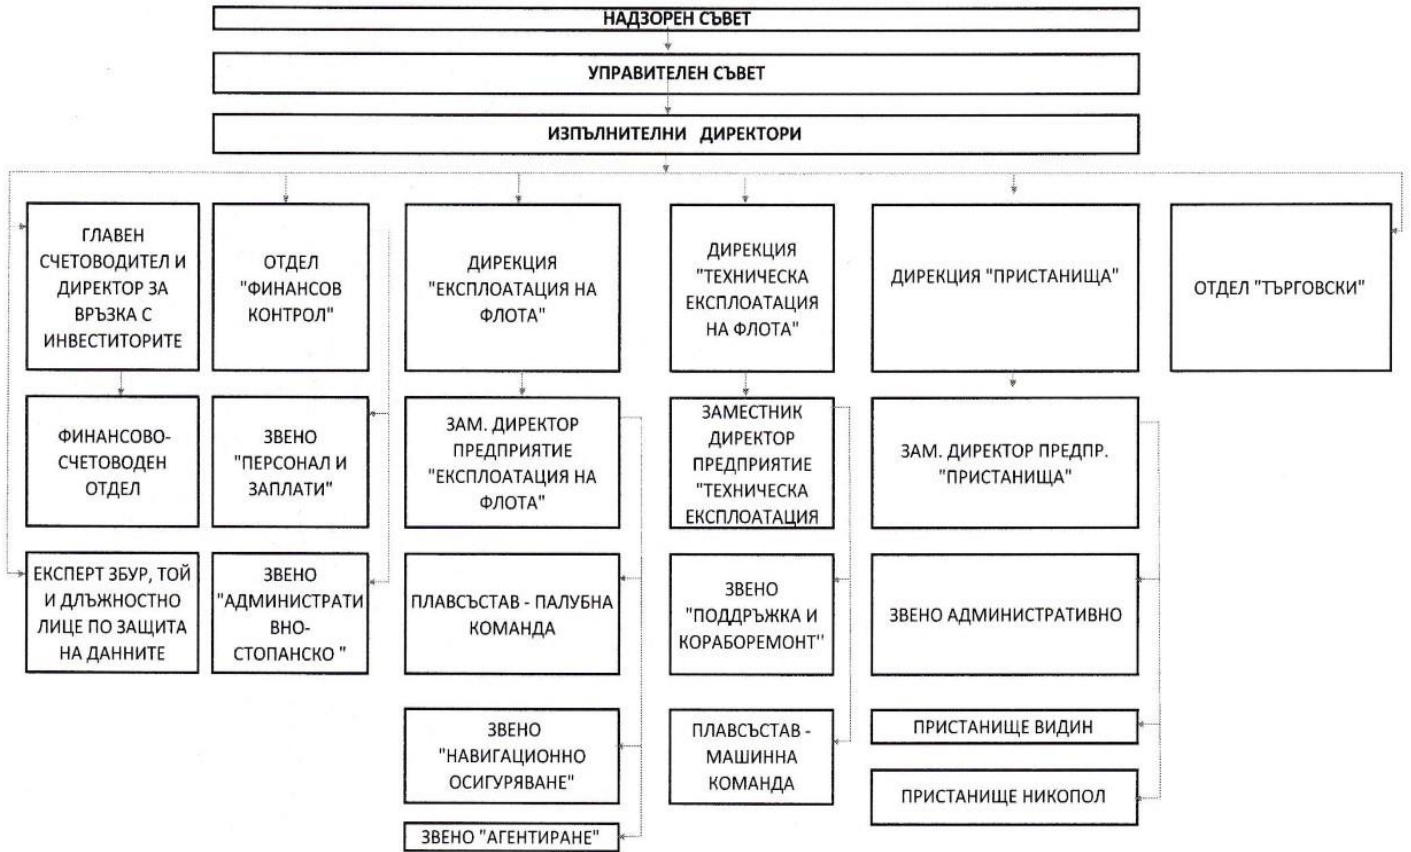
НАДЗОРЕН СЪВЕТ

УПРАВИТЕЛЕН СЪВЕТ

ИЗПЪЛНИТЕЛНИ ДИРЕКТОРИ

ГЛАВЕН СЧЕТОВОДИТЕЛ И ДИРЕКТОР ЗА ВРЪЗКА С ИНВЕСТИТОРИТЕ

ФИНАНСОВО-СЧЕТОВОДЕН ОТДЕЛ

ЕКСПЕРТ ЗБУР, ТОЙ И ДЛЪЖНОСТНО ЛИЦЕ ПО ЗАЩИТА НА ДАННИТЕ

ОТДЕЛ "ФИНАНСОВ КОНТРОЛ"

ЗВЕНО "ПЕРСОНАЛ И ЗАПЛАТИ"

ЗВЕНО "АДМИНИСТРАТИВНО-СТОПАНСКО "

ДИРЕКЦИЯ "ЕКСПЛОАТАЦИЯ НА ФЛОТА"

ЗАМ. ДИРЕКТОР ПРЕДПРИЯТИЕ "ЕКСПЛОАТАЦИЯ НА ФЛОТА"

ПЛАВСЪСТАВ - ПАЛУБНА КОМАНДА

ЗВЕНО "НАВИГАЦИОННО ОСИГУРЯВАНЕ"

ЗВЕНО "АГЕНТИРАНЕ"

ДИРЕКЦИЯ "ТЕХНИЧЕСКА ЕКСПЛОАТАЦИЯ НА ФЛОТА"

ЗАМЕСТНИК ДИРЕКТОР ПРЕДПРИЯТИЕ "ТЕХНИЧЕСКА ЕКСПЛОАТАЦИЯ

ЗВЕНО "ПОДДРЪЖКА И КОРАБОРЕМОНТ''

ПЛАВСЪСТАВ - МАШИННА КОМАНДА

ДИРЕКЦИЯ "ПРИСТАНИЩА"

ЗАМ. ДИРЕКТОР ПРЕДПР. "ПРИСТАНИЩА"

ЗВЕНО АДМИНИСТРАТИВНО

ПРИСТАНИЩЕ ВИДИН

ПРИСТАНИЩЕ НИКОПОЛ

ОТДЕЛ "ТЪРГОВСКИ"